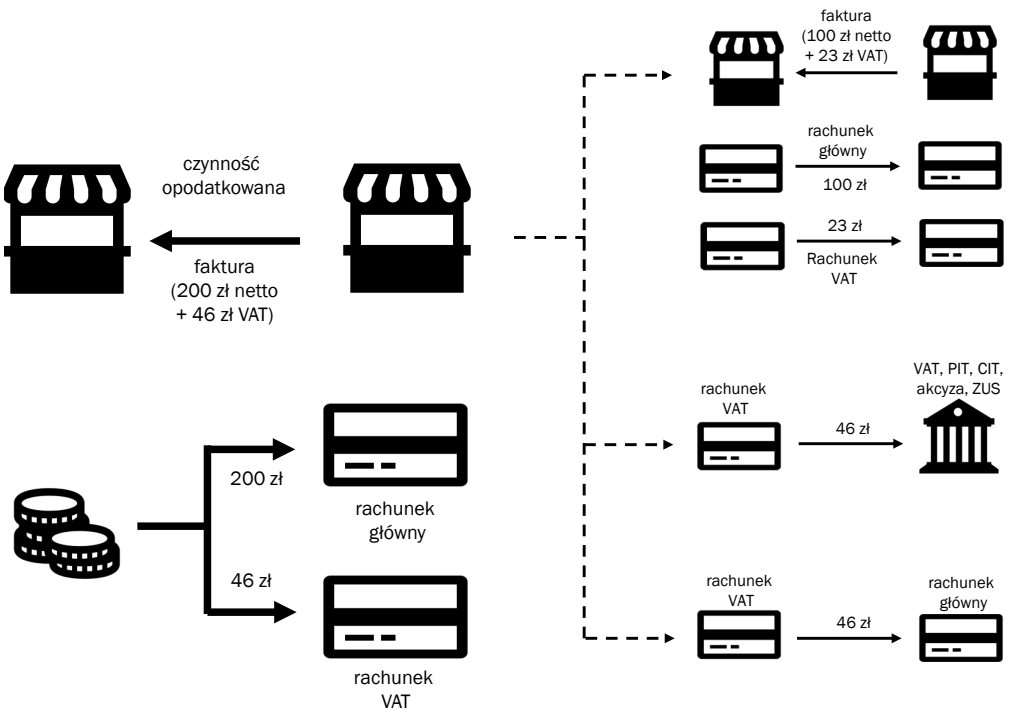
czynność opodatkowana

faktura
(200 zł netto
+ 46 zł VAT)

200 zł

rachunek
główny

46 zł

rachunek
VAT

faktura
(100 zł netto
+ 23 zł VAT)

rachunek
główny

100 zł

23 zł

Rachunek
VAT

rachunek
VAT

46 zł

VAT, PIT, CIT,
akcyza, ZUS

rachunek
VAT

46 zł

rachunek
główny